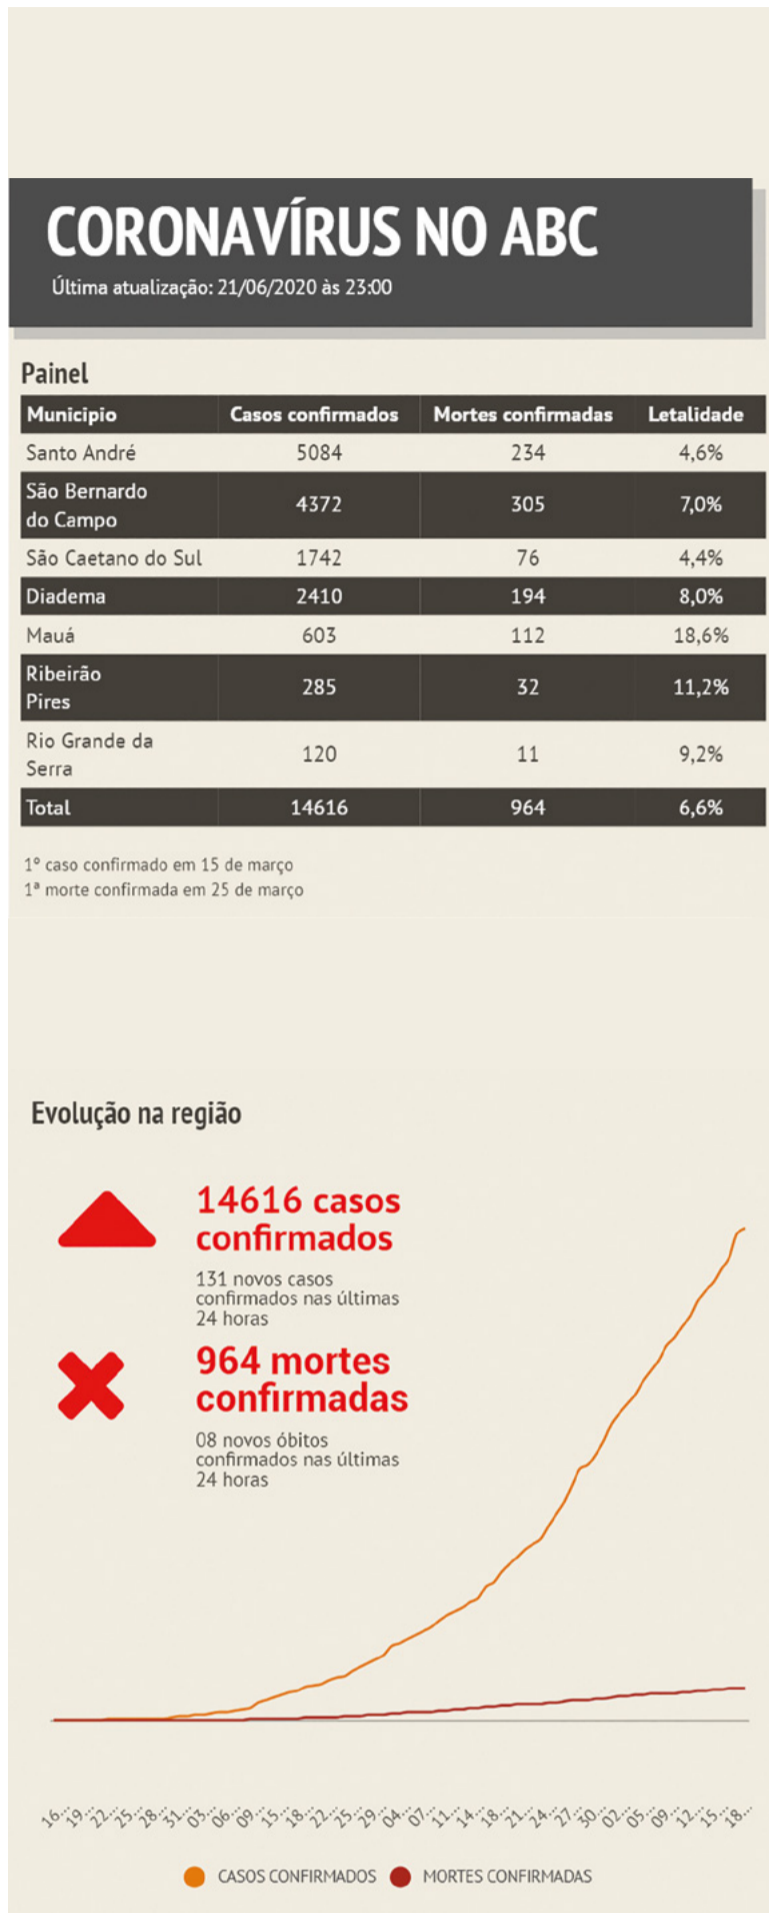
CORONAVÍRUS NO ABC
Última atualização: 21/06/2020 às 23:00

Painel

| Municipio | Casos confirmados | Mortes confirmadas | Letalidade |
|---|---|---|---|
| Santo André | 5084 | 234 | 4,6% |
| São Bernardo do Campo | 4372 | 305 | 7,0% |
| São Caetano do Sul | 1742 | 76 | 4,4% |
| Diadema | 2410 | 194 | 8,0% |
| Mauá | 603 | 112 | 18,6% |
| Ribeirão Pires | 285 | 32 | 11,2% |
| Rio Grande da Serra | 120 | 11 | 9,2% |
| Total | 14616 | 964 | 6,6% |

1º caso confirmado em 15 de março
1ª morte confirmada em 25 de março

Evolução na região

14616 casos confirmados
131 novos casos confirmados nas últimas 24 horas

964 mortes confirmadas
08 novos óbitos confirmados nas últimas 24 horas

16... 19... 22... 25... 28... 31... 03... 06... 09... 15... 18... 22... 25... 29... 04... 07... 11... 14... 18... 21... 24... 27... 30... 02... 05... 09... 12... 15... 18...

CASOS CONFIRMADOS   MORTES CONFIRMADAS